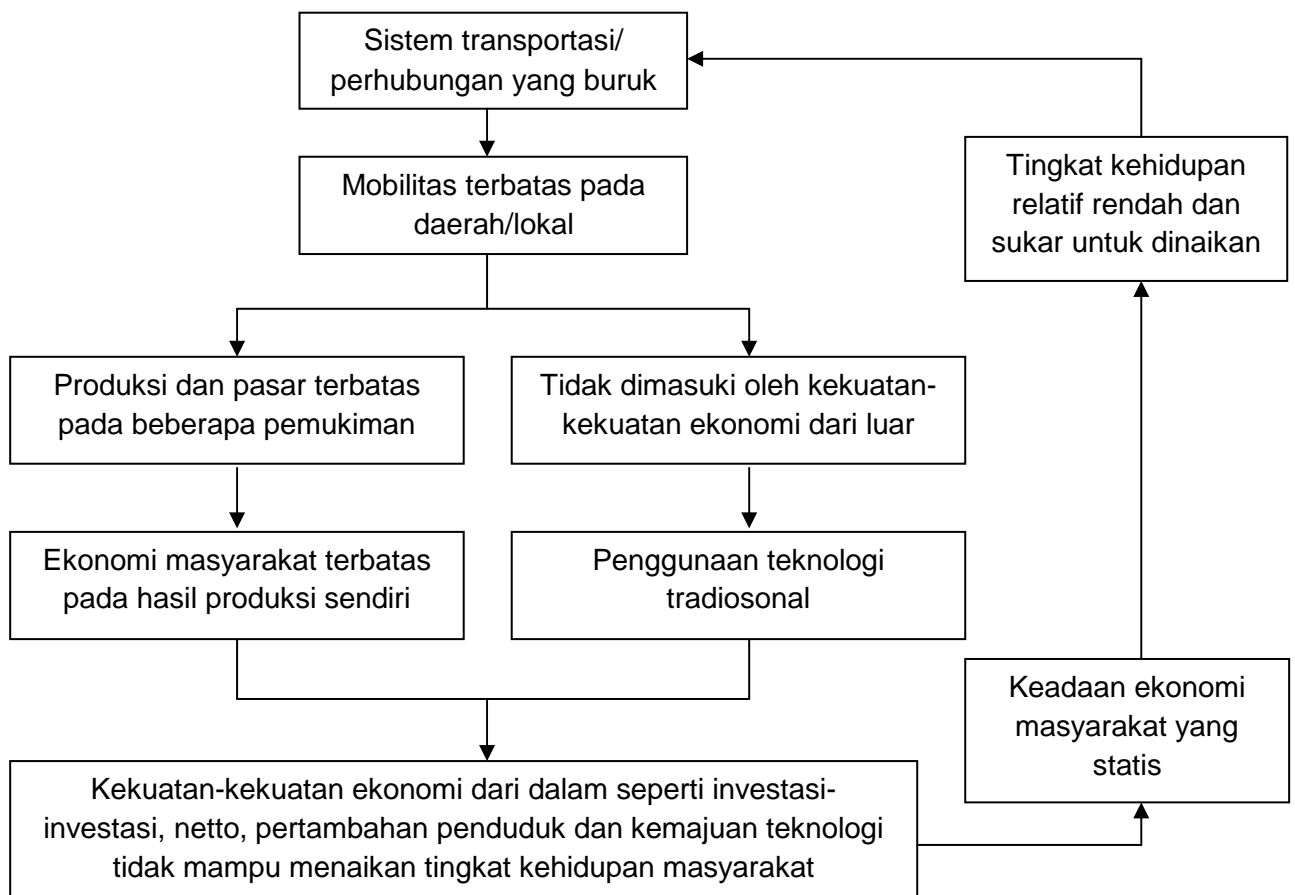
Sistem transportasi/ perhubungan yang buruk

Mobilitas terbatas pada daerah/lokal

Produksi dan pasar terbatas pada beberapa pemukiman

Tidak dimasuki oleh kekuatan-kekuatan ekonomi dari luar

Ekonomi masyarakat terbatas pada hasil produksi sendiri

Penggunaan teknologi tradiosonal

Kekuatan-kekuatan ekonomi dari dalam seperti investasi-investasi, netto, pertambahan penduduk dan kemajuan teknologi tidak mampu menaikan tingkat kehidupan masyarakat

Keadaan ekonomi masyarakat yang statis

Tingkat kehidupan relatif rendah dan sukar untuk dinaikan